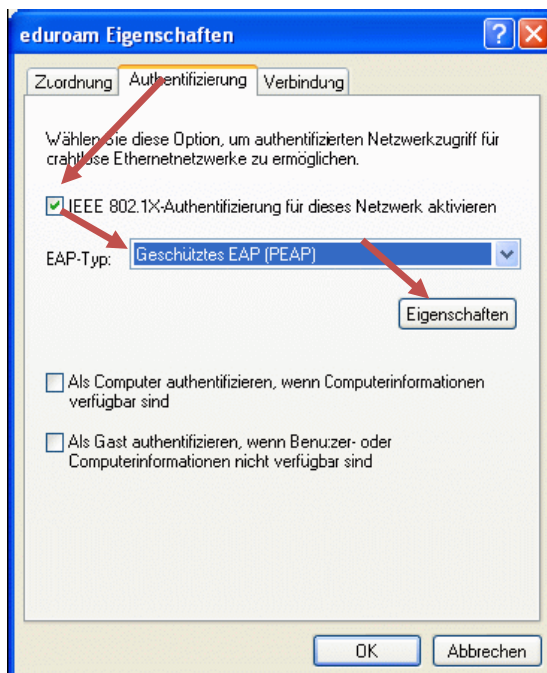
eduroam Eigenschaften

Zuordnung | Authentifizierung | Verbindung

Wählen Sie diese Option, um authentifizierten Netzwerkzugriff für drahtlose Ethernetnetzwerke zu ermöglichen.

IEEE 802.1X-Authentifizierung für dieses Netzwerk aktivieren

EAP-Typ: Geschütztes EAP (PEAP)

Eigenschaften

Als Computer authentifizieren, wenn Computerinformationen verfügbar sind

Als Gast authentifizieren, wenn Benutzer- oder Computerinformationen nicht verfügbar sind

OK | Abbrechen